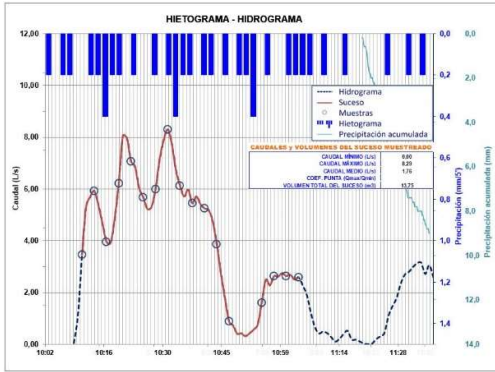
HIETOGRAMA - HIDROGRAMA

12,00
10,00
8,00
6,00
4,00
2,00
0,00

Caudal (L/s)

10:02
10:16
10:30
10:45
10:59
11:14
11:28

0,0
0,2
0,4
0,6
0,8
1,0
1,2
1,4

Precipitación (mm/5')

0,0
2,0
4,0
6,0
8,0
10,0
12,0
14,0

Precipitación acumulada (mm)

Hidrograma
Suceso
Muestras
Hietograma
Precipitación acumulada

CAUDALES y VOLUMENES DEL SUCESO MUESTREADO

| | |
|---|---|
| CAUDAL MÍNIMO (L/s) | 0,00 |
| CAUDAL MÁXIMO (L/s) | 8,20 |
| CAUDAL MEDIO (L/s) | 1,76 |
| COEF. PUNTA (Qmax/Qmed) | |
| VOLUMEN TOTAL DEL SUCESO (m3) | 13,75 |